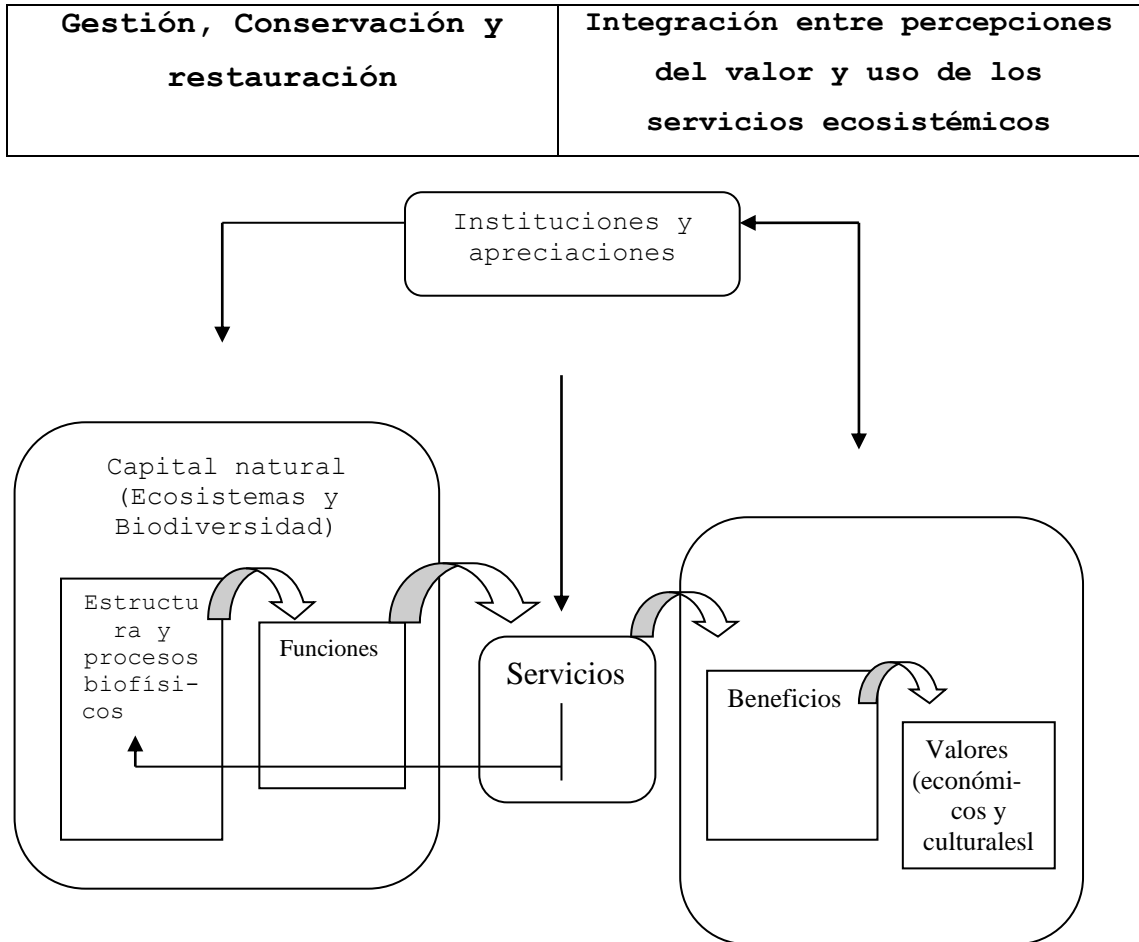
| Gestión, Conservación y restauración | Integración entre percepciones del valor y uso de los servicios ecosistémicos |
|---|---|

Instituciones y apreciaciones

Capital natural (Ecosistemas y Biodiversidad)

Estructura y procesos biofísicos

Funciones

Servicios

Beneficios

Valores (económicos y culturalesl